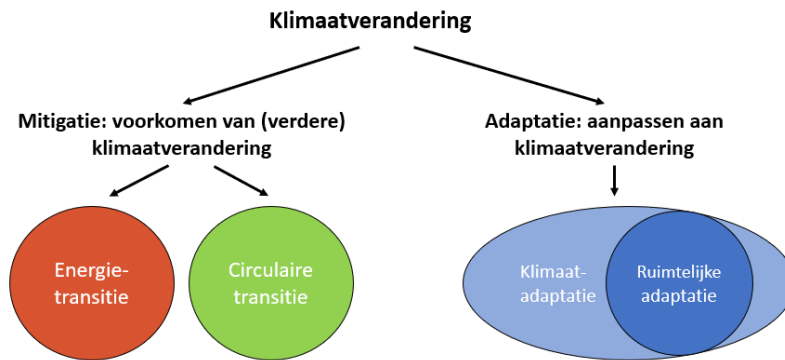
Klimaatverandering

Mitigatie: voorkomen van (verdere) klimaatverandering

Adaptatie: aanpassen aan klimaatverandering

Energie-transitie

Circulaire transitie

Klimaat-adaptatie

Ruimtelijke adaptatie